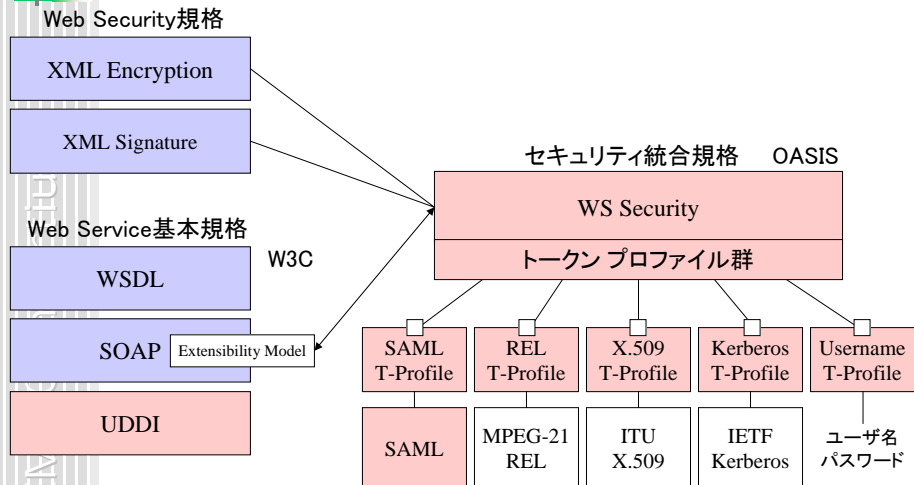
Web Security規格

XML Encryption

XML Signature

Web Service基本規格

W3C

WSDL

SOAP

Extensibility Model

UDDI

セキュリティ統合規格 OASIS

WS Security

トークン プロファイル群

SAML T-Profile

REL T-Profile

X.509 T-Profile

Kerberos T-Profile

Username T-Profile

SAML

MPEG-21 REL

ITU X.509

IETF Kerberos

ユーザ名 パスワード